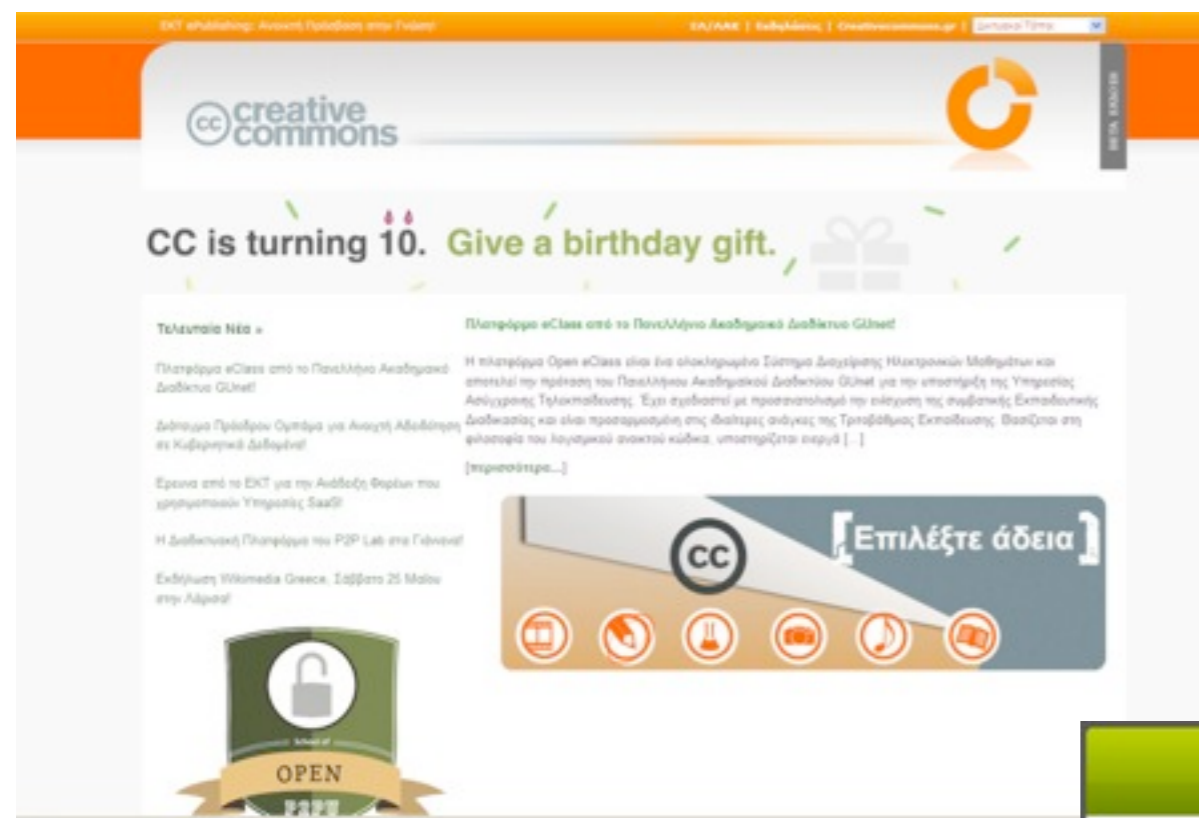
ΕΚΤ ePublishing: Ανοικτή Πρόσβαση στην Γνώση!

ΕΛ/ΛΑΚ | Ευθυλάκτος | Creativecommons.gr | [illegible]

creative commons

BETA VERSION

CC is turning 10. Give a birthday gift.

Τελευταία Νέα »

Πλατφόρμα eClass από το Πανελλήνιο Ακαδημαϊκό Διαδίκτυο GUnet!

Διάσημο Πρόεδρου Ομπάμα για Ανοιχτή Αδειοδότηση σε Κυβερνητικά Δεδομένα!

Έρευνα από το ΕΚΤ για την Ανάδειξη Φορέων που χρησιμοποιούν Υπηρεσίες SaaS!

Η Διαδικτυακή Πλατφόρμα του P2P Lab στα Γιάννενα!

Εκδήλωση Wikimedia Greece, Σάββατο 25 Μαΐου στην Λάρισα!

School of OPEN P2PU

Πλατφόρμα eClass από το Πανελλήνιο Ακαδημαϊκό Διαδίκτυο GUnet!

Η πλατφόρμα Open eClass είναι ένα ολοκληρωμένο Σύστημα Διαχείρισης Ηλεκτρονικών Μαθημάτων και αποτελεί την πρόταση του Πανελλήνιου Ακαδημαϊκού Διαδικτύου GUnet για την υποστήριξη της Υπηρεσίας Ασύγχρονης Τηλεκπαίδευσης. Έχει σχεδιαστεί με προσανατολισμό την ενίσχυση της συμβατικής Εκπαιδευτικής Διαδικασίας και είναι προσαρμοσμένη στις ιδιαίτερες ανάγκες της Τριτοβάθμιας Εκπαίδευσης. Βασίζεται στη φιλοσοφία του λογισμικού ανοικτού κώδικα, υποστηρίζεται ενεργά [...]

[περισσότερα...]

CC

Επιλέξτε άδεια